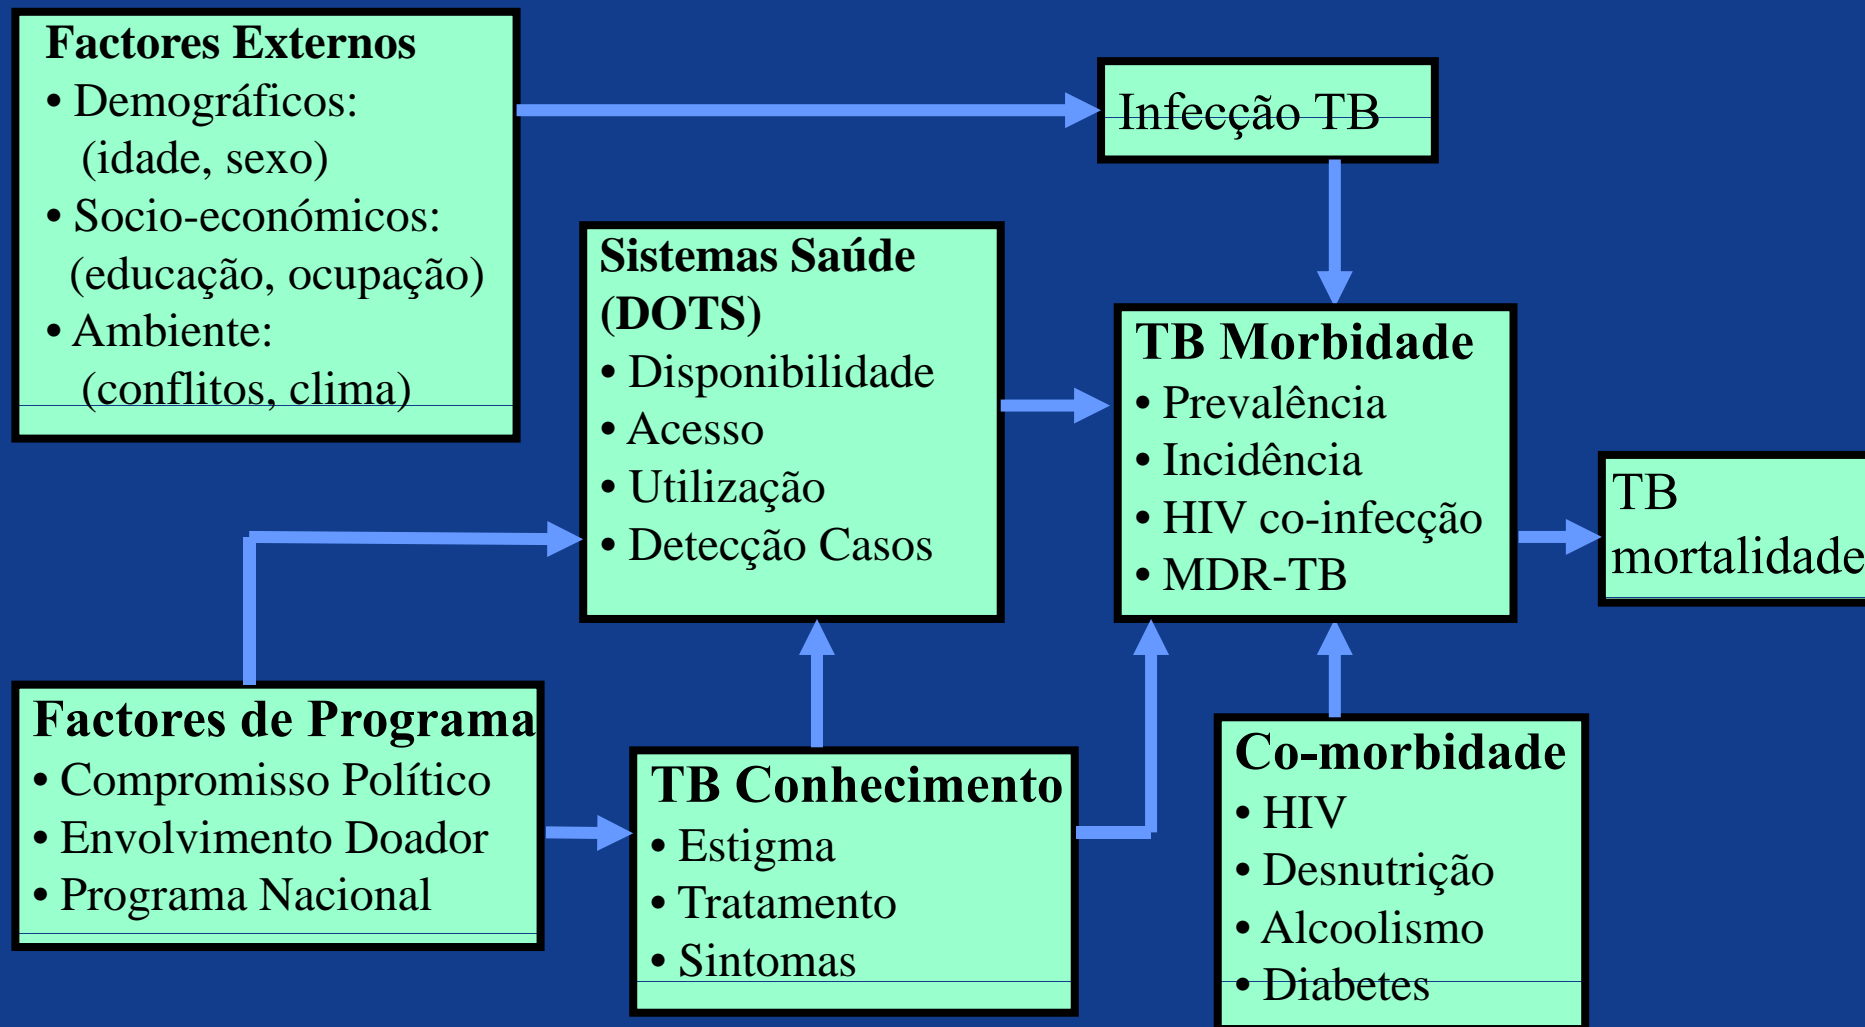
Factores Externos
• Demográficos: (idade, sexo)
• Socio-económicos: (educação, ocupação)
• Ambiente: (conflitos, clima)

Infecção TB

Sistemas Saúde (DOTS)
• Disponibilidade
• Acesso
• Utilização
• Detecção Casos

TB Morbidade
• Prevalência
• Incidência
• HIV co-infecção
• MDR-TB

TB mortalidade

Factores de Programa
• Compromisso Político
• Envolvimento Doador
• Programa Nacional

TB Conhecimento
• Estigma
• Tratamento
• Sintomas

Co-morbidade
• HIV
• Desnutrição
• Alcoolismo
• Diabetes